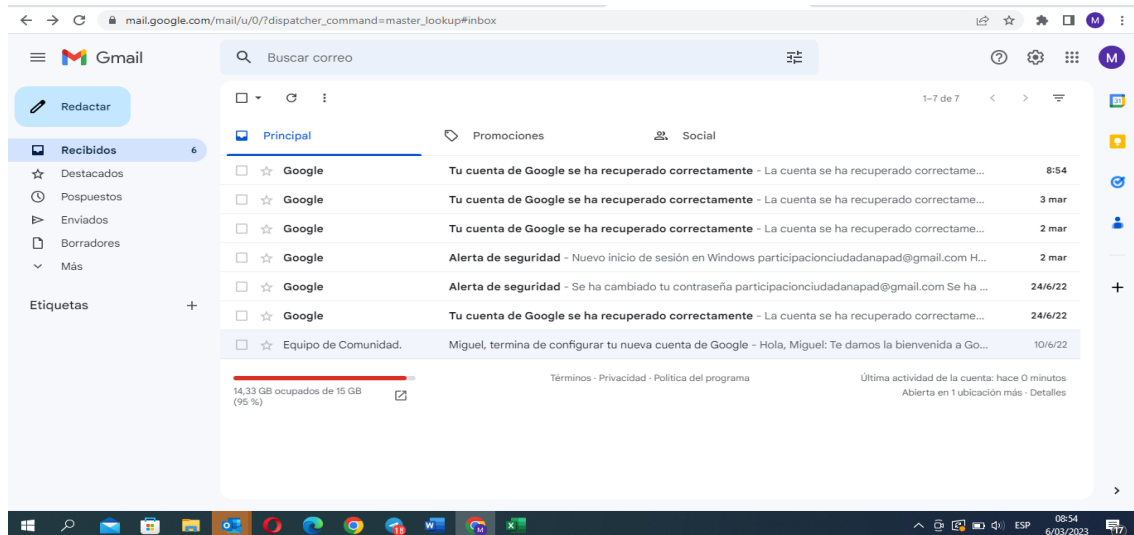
mail.google.com/mail/u/0/?dispatcher_command=master_lookup#inbox

M

Gmail

Buscar correo

M

Redactar

Recibidos 6
Destacados
Pospuestos
Enviados
Borradores
Más

Etiquetas +

1–7 de 7

Principal
Promociones
Social

| | | |
|---|---|---|
| Google | **Tu cuenta de Google se ha recuperado correctamente** - La cuenta se ha recuperado correctame... | 8:54 |
| Google | **Tu cuenta de Google se ha recuperado correctamente** - La cuenta se ha recuperado correctame... | 3 mar |
| Google | **Tu cuenta de Google se ha recuperado correctamente** - La cuenta se ha recuperado correctame... | 2 mar |
| Google | **Alerta de seguridad** - Nuevo inicio de sesión en Windows participacionciudadanapad@gmail.com H... | 2 mar |
| Google | **Alerta de seguridad** - Se ha cambiado tu contraseña participacionciudadanapad@gmail.com Se ha ... | 24/6/22 |
| Google | **Tu cuenta de Google se ha recuperado correctamente** - La cuenta se ha recuperado correctame... | 24/6/22 |
| Equipo de Comunidad. | Miguel, termina de configurar tu nueva cuenta de Google - Hola, Miguel: Te damos la bienvenida a Go... | 10/6/22 |

14,33 GB ocupados de 15 GB (95 %)

Términos · Privacidad · Política del programa

Última actividad de la cuenta: hace 0 minutos
Abierta en 1 ubicación más · Detalles

18

ESP 08:54 6/03/2023 17